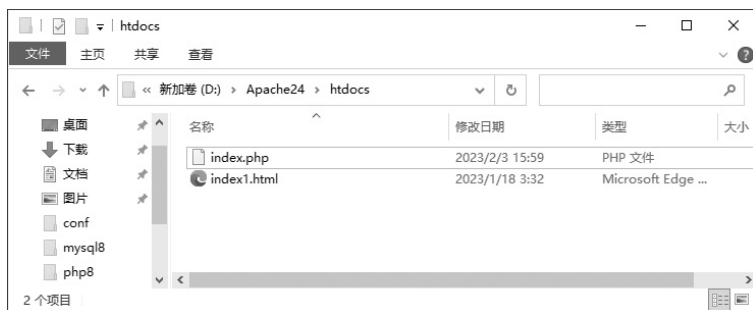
htdocs

文件 主页 共享 查看

« 新加卷 (D:) › Apache24 › htdocs

桌面
下载
文档
图片
conf
mysql8
php8

| 名称 | 修改日期 | 类型 | 大小 |
|---|---|---|---|
| index.php | 2023/2/3 15:59 | PHP 文件 | |
| index1.html | 2023/1/18 3:32 | Microsoft Edge ... | |

2 个项目